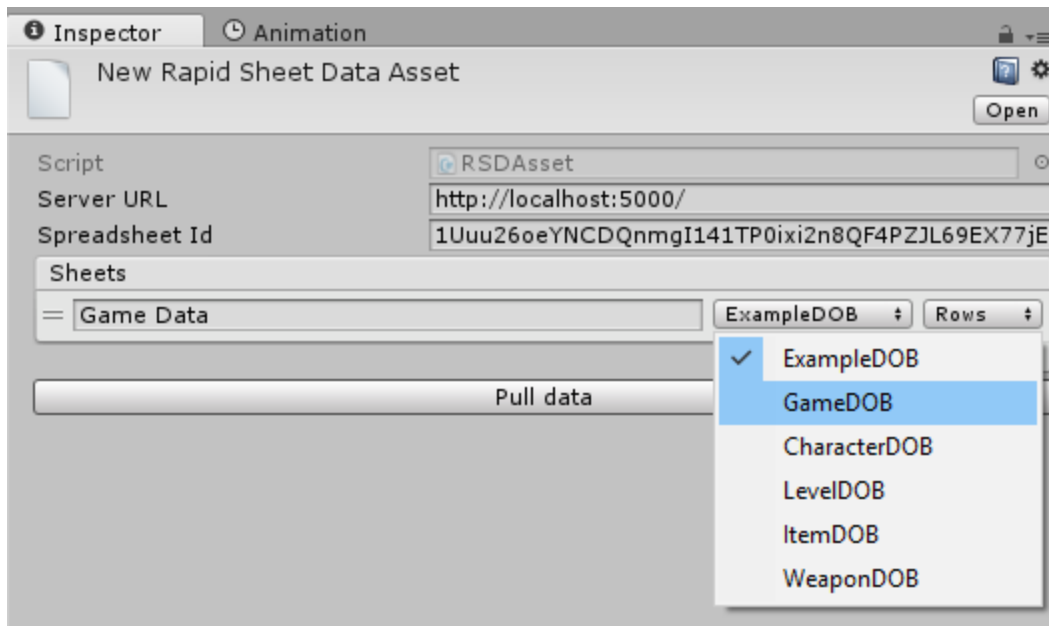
Inspector Animation

New Rapid Sheet Data Asset

Open

Script RSDAsset

Server URL http://localhost:5000/

Spreadsheet Id 1Uuu26oeYNCDQnmgI141TP0ixi2n8QF4PZJL69EX77jE

Sheets

Game Data ExampleDOB Rows

Pull data

ExampleDOB
GameDOB
CharacterDOB
LevelDOB
ItemDOB
WeaponDOB